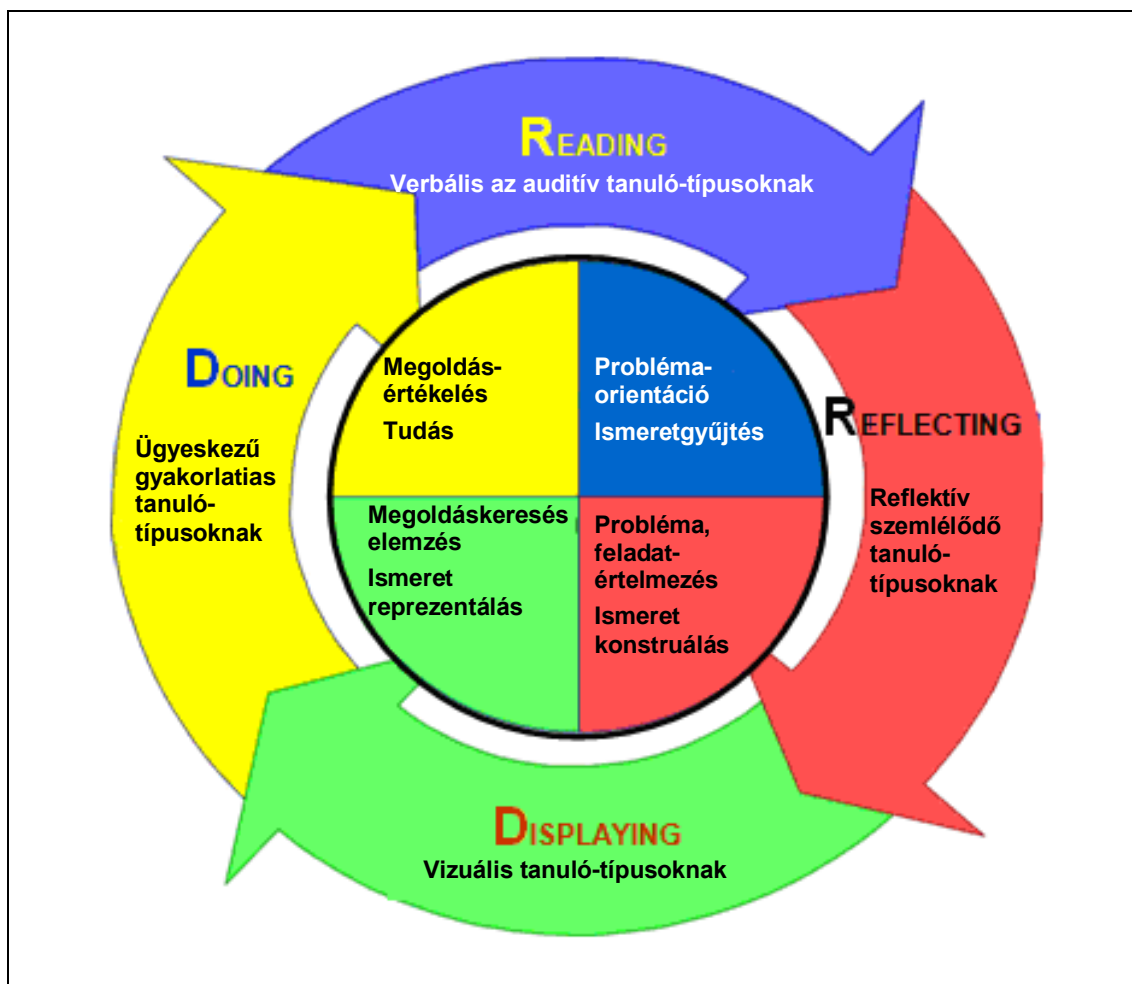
READING
Verbális az auditív tanuló-típusoknak

DOING
Ügyeskezű gyakorlatias tanulótípusoknak

Megoldás-értékelés
Tudás

Probléma-orientáció
Ismeretgyűjtés

REFLECTING
Reflektív szemlélődő tanulótípusoknak

Megoldáskeresés elemzés
Ismeret reprezentálás

Probléma, feladat-értelmezés
Ismeret konstruálás

DISPLAYING
Vizuális tanuló-típusoknak